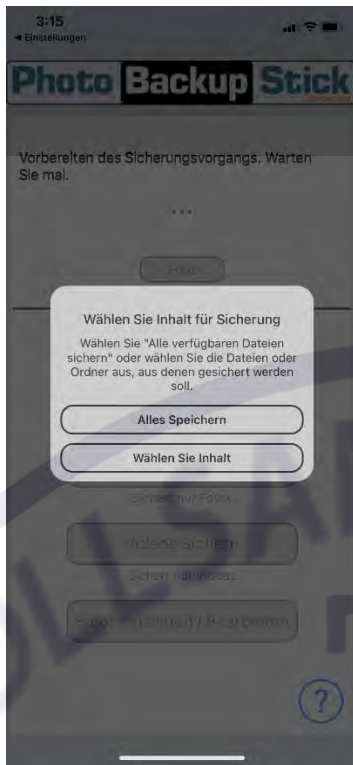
3:15
◂ Einstellungen

Photo Backup Stick

Vorbereiten des Sicherungsvorgangs. Warten Sie mal.

...

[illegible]

Wählen Sie Inhalt für Sicherung

Wählen Sie "Alle verfügbaren Dateien sichern" oder wählen Sie die Dateien oder Ordner aus, aus denen gesichert werden soll.

Alles Speichern

Wählen Sie Inhalt

Sichert nur Fotos

Videos sichern

Sichert nur Videos

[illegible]

?